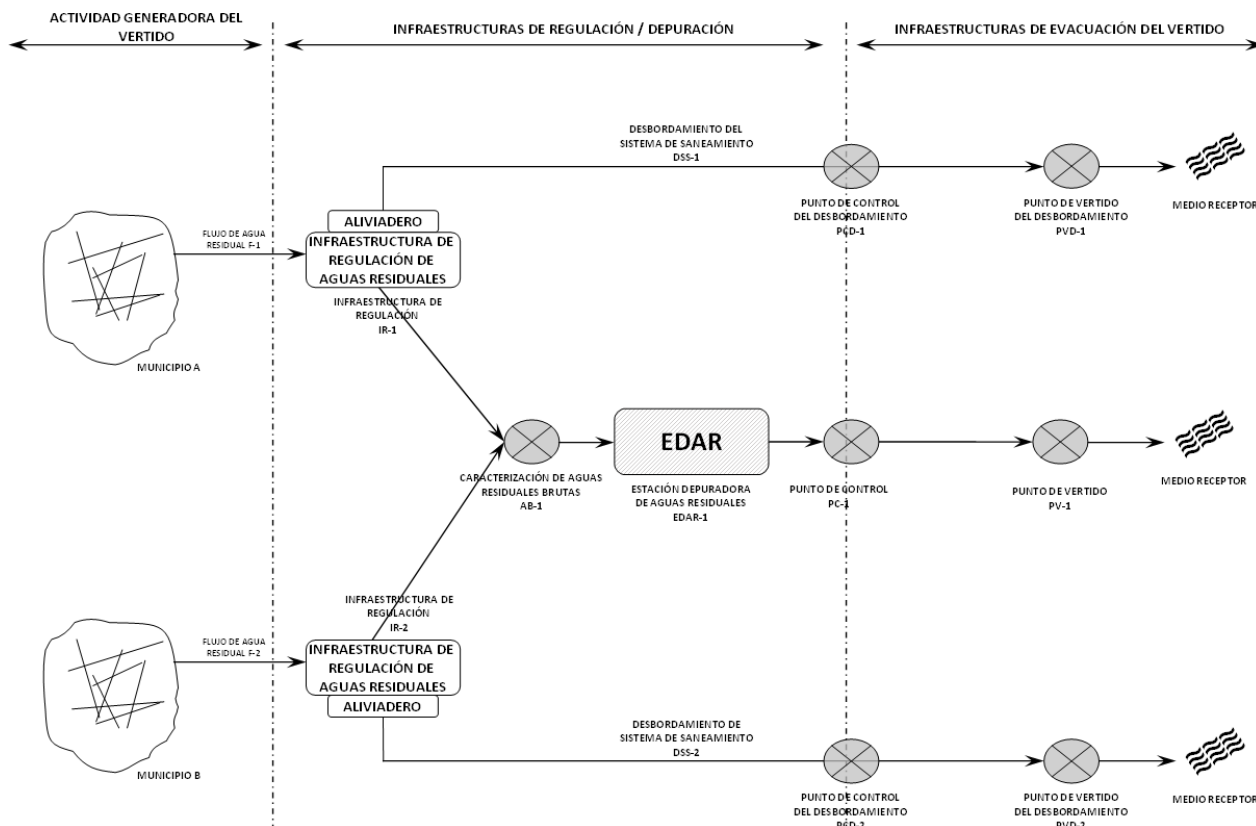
ACTIVIDAD GENERADORA DEL VERTIDO

INFRAESTRUCTURAS DE REGULACIÓN / DEPURACIÓN

INFRAESTRUCTURAS DE EVACUACIÓN DEL VERTIDO

DESBORDAMIENTO DEL SISTEMA DE SANEAMIENTO DSS-1

ALIVIADERO

INFRAESTRUCTURA DE REGULACIÓN DE AGUAS RESIDUALES

FLUJO DE AGUA RESIDUAL F-1

PUNTO DE CONTROL DEL DESBORDAMIENTO PCD-1

PUNTO DE VERTIDO DEL DESBORDAMIENTO PVD-1

MEDIO RECEPTOR

INFRAESTRUCTURA DE REGULACIÓN IR-1

MUNICIPIO A

EDAR

CARACTERIZACIÓN DE AGUAS RESIDUALES BRUTAS AB-1

ESTACIÓN DEPURADORA DE AGUAS RESIDUALES EDAR-1

PUNTO DE CONTROL PC-1

PUNTO DE VERTIDO PV-1

MEDIO RECEPTOR

INFRAESTRUCTURA DE REGULACIÓN IR-2

FLUJO DE AGUA RESIDUAL F-2

INFRAESTRUCTURA DE REGULACIÓN DE AGUAS RESIDUALES

ALIVIADERO

DESBORDAMIENTO DE SISTEMA DE SANEAMIENTO DSS-2

MUNICIPIO B

PUNTO DE CONTROL DEL DESBORDAMIENTO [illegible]

PUNTO DE VERTIDO DEL DESBORDAMIENTO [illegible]

MEDIO RECEPTOR